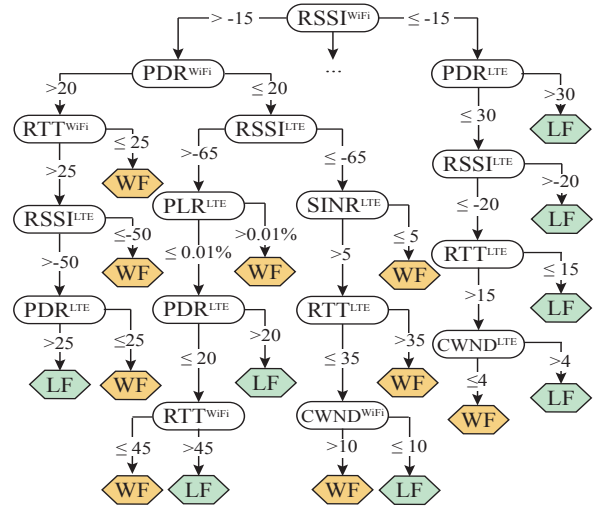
$RSSI^{WiFi}$

> -15

≤ -15

$PDR^{WiFi}$

...

$PDR^{LTE}$

>20

≤ 20

>30

≤ 30

$RTT^{WiFi}$

≤ 25

$RSSI^{LTE}$

LF

>25

WF

>-65

≤ -65

$RSSI^{LTE}$

>-20

$RSSI^{LTE}$

≤-50

$PLR^{LTE}$

>0.01%

$SINR^{LTE}$

≤ 5

≤ -20

LF

>-50

WF

≤ 0.01%

WF

>5

WF

$RTT^{LTE}$

≤ 15

$PDR^{LTE}$

≤25

$PDR^{LTE}$

>20

$RTT^{LTE}$

>35

>15

LF

>25

LF

WF

≤ 20

LF

≤ 35

WF

$CWND^{LTE}$

>4

$RTT^{WiFi}$

$CWND^{WiFi}$

≤4

LF

WF

≤ 45

>45

>10

≤ 10

WF

LF

WF

LF